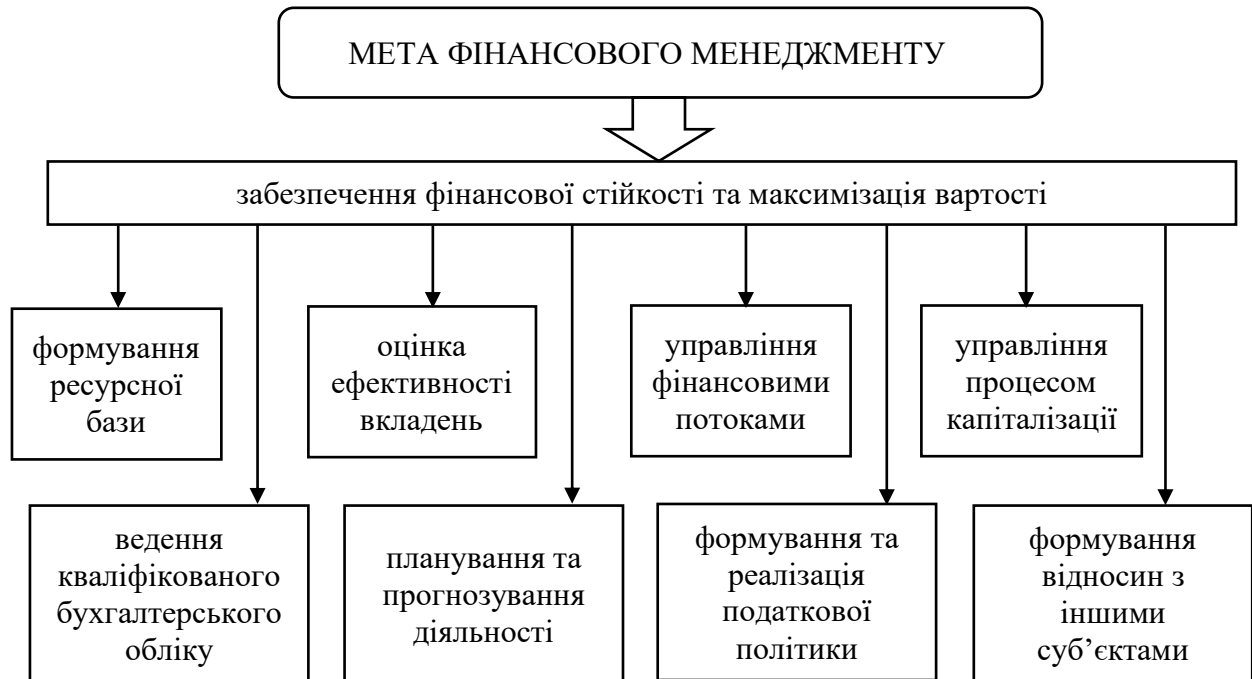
МЕТА ФІНАНСОВОГО МЕНЕДЖМЕНТУ

забезпечення фінансової стійкості та максимізація вартості

формування ресурсної бази

оцінка ефективності вкладень

управління фінансовими потоками

управління процесом капіталізації

ведення кваліфікованого бухгалтерського обліку

планування та прогнозування діяльності

формування та реалізація податкової політики

формування відносин з іншими суб’єктами